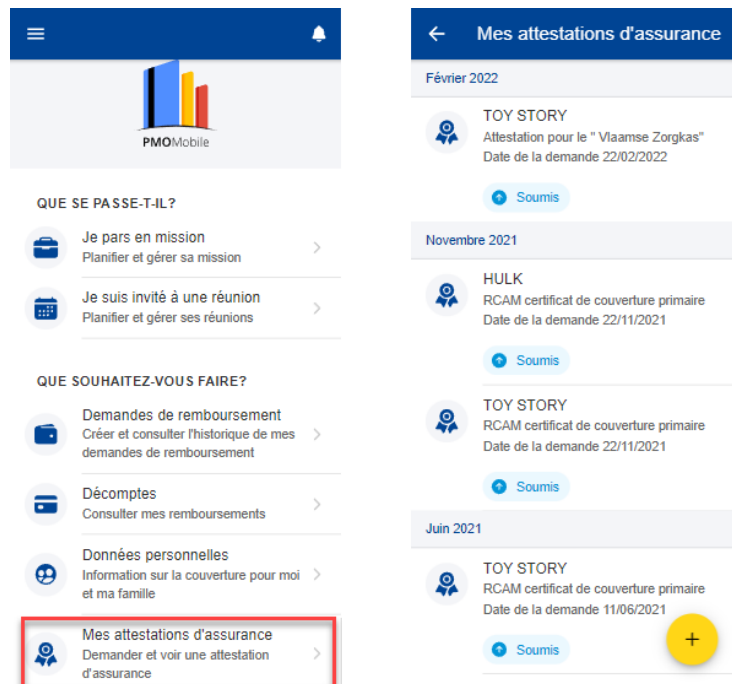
PMOMobile

QUE SE PASSE-T-IL?

Je pars en mission
Planifier et gérer sa mission

Je suis invité à une réunion
Planifier et gérer ses réunions

QUE SOUHAITEZ-VOUS FAIRE?

Demandes de remboursement
Créer et consulter l'historique de mes demandes de remboursement

Décomptes
Consulter mes remboursements

Données personnelles
Information sur la couverture pour moi et ma famille

Mes attestations d'assurance
Demander et voir une attestation d'assurance

Mes attestations d'assurance

Février 2022

TOY STORY
Attestation pour le " Vlaamse Zorgkas"
Date de la demande 22/02/2022

Soumis

Novembre 2021

HULK
RCAM certificat de couverture primaire
Date de la demande 22/11/2021

Soumis

TOY STORY
RCAM certificat de couverture primaire
Date de la demande 22/11/2021

Soumis

Juin 2021

TOY STORY
RCAM certificat de couverture primaire
Date de la demande 11/06/2021

Soumis

+